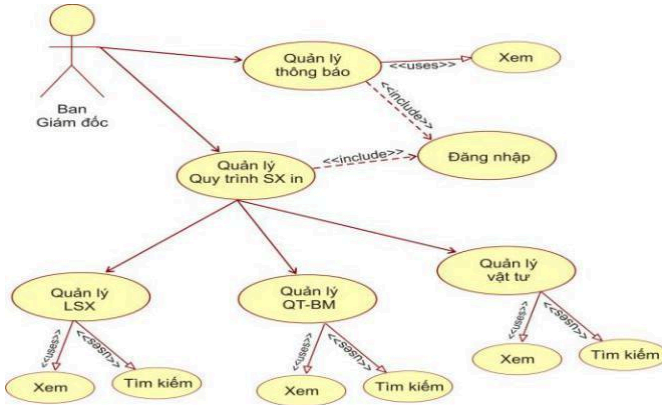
Ban Giám đốc

Quản lý thông báo

<<uses>>

Xem

<<include>>

Quản lý Quy trình SX in

<<include>>

Đăng nhập

Quản lý LSX

<<uses>>

<<uses>>

Xem

Tìm kiếm

Quản lý QT-BM

<<uses>>

<<uses>>

Xem

Tìm kiếm

Quản lý vật tư

<<uses>>

<<uses>>

Xem

Tìm kiếm